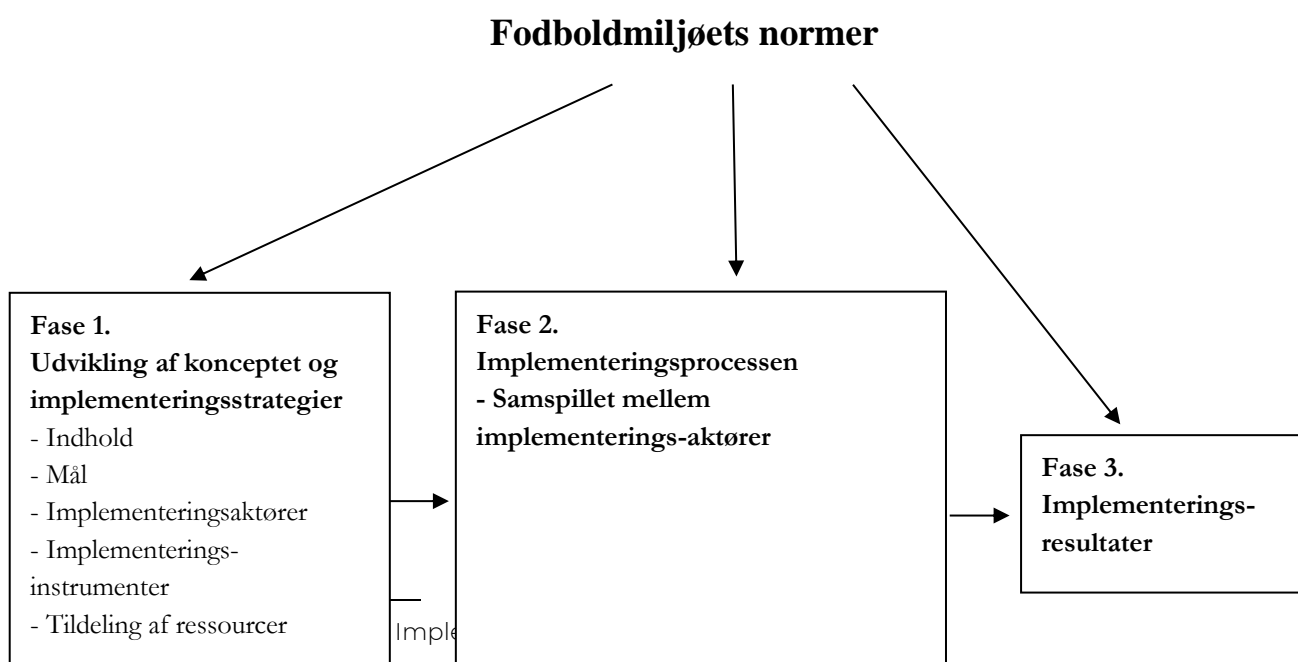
Fodboldmiljøets normer

Fase 1.
Udvikling af konceptet og implementeringsstrategier
- Indhold
- Mål
- Implementeringsaktører
- Implementeringsinstrumenter
- Tildeling af ressourcer

Imple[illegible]

Fase 2.
Implementeringsprocessen
- Samspillet mellem implementerings-aktører

Fase 3.
Implementeringsresultater